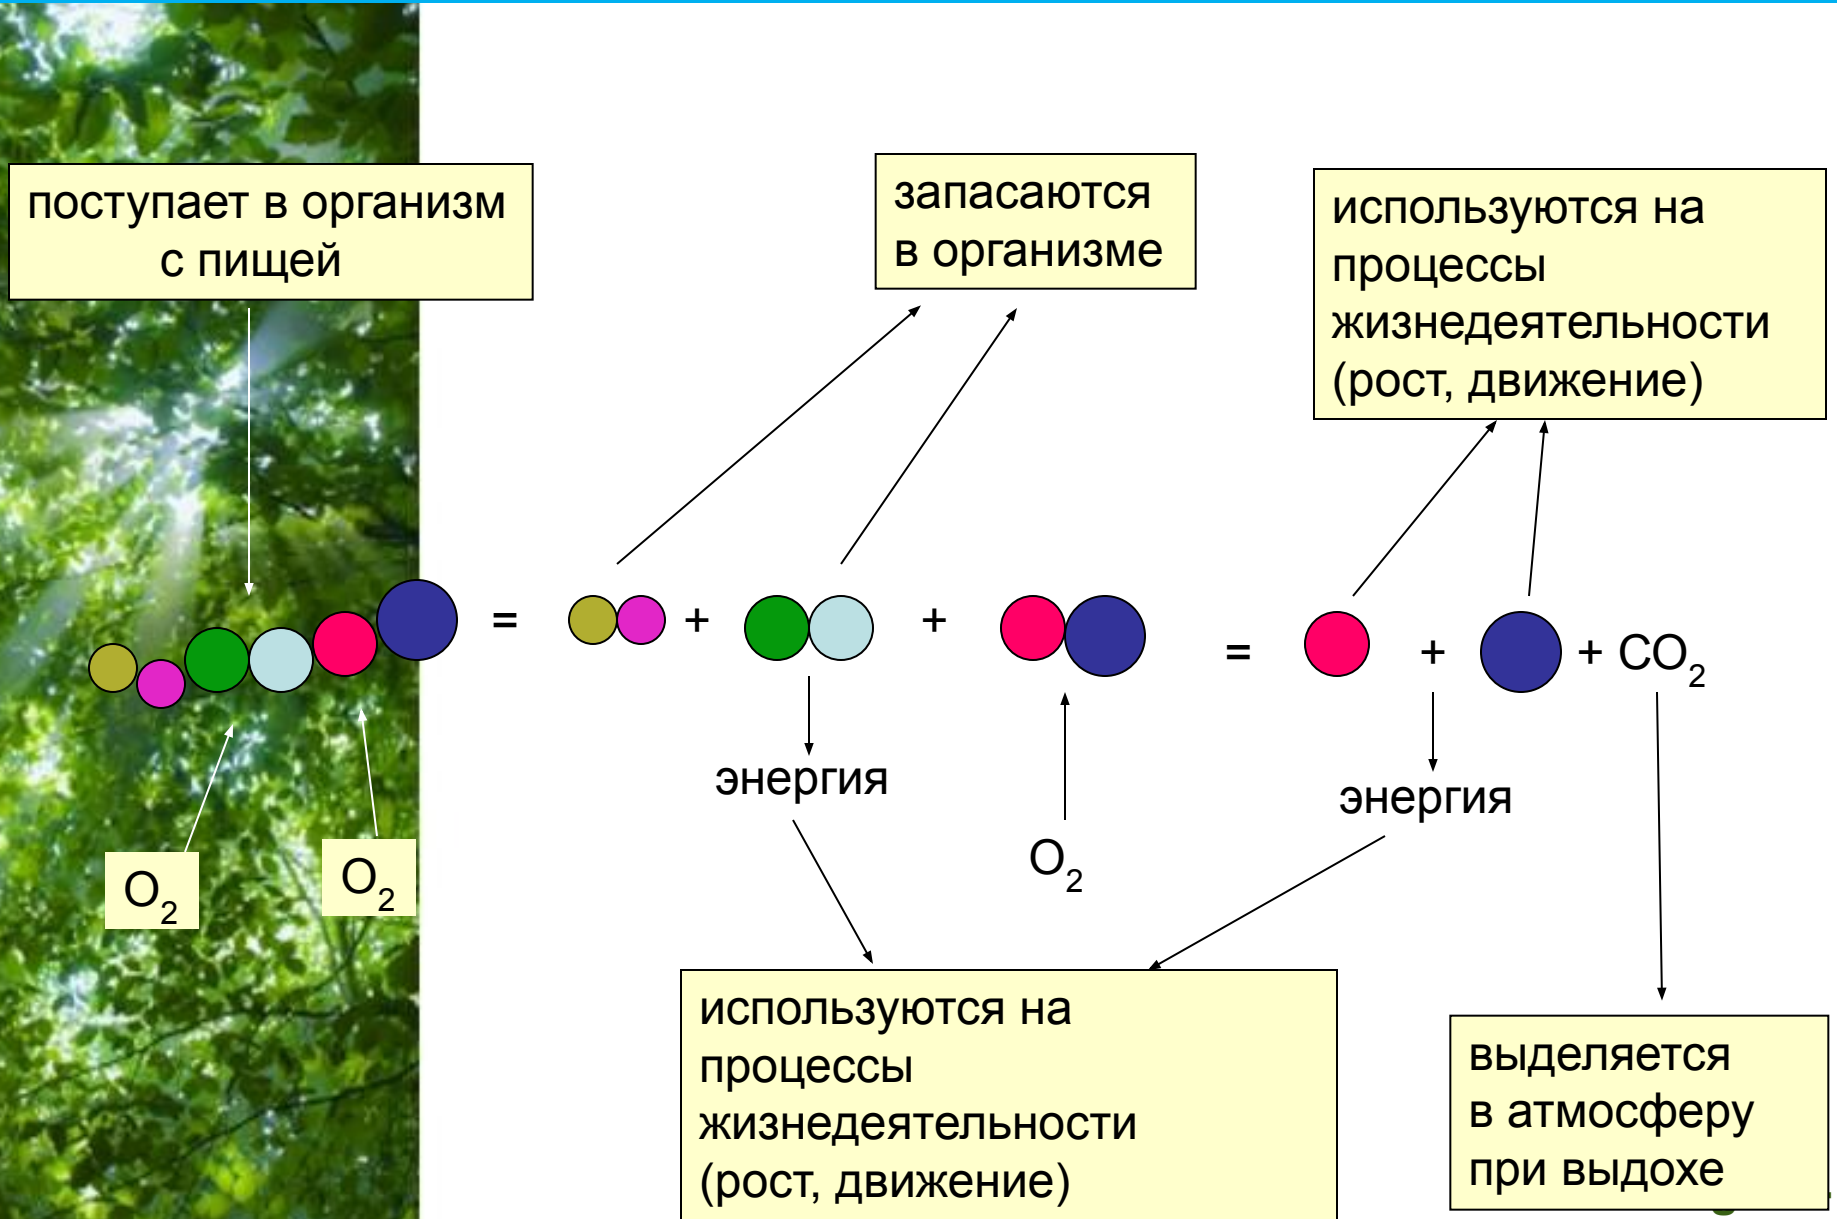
поступает в организм с пищей

запасаются в организме

используются на процессы жизнедеятельности (рост, движение)

= + + = + + $CO_2$

$O_2$

$O_2$

энергия

$O_2$

энергия

используются на процессы жизнедеятельности (рост, движение)

выделяется в атмосферу при выдохе